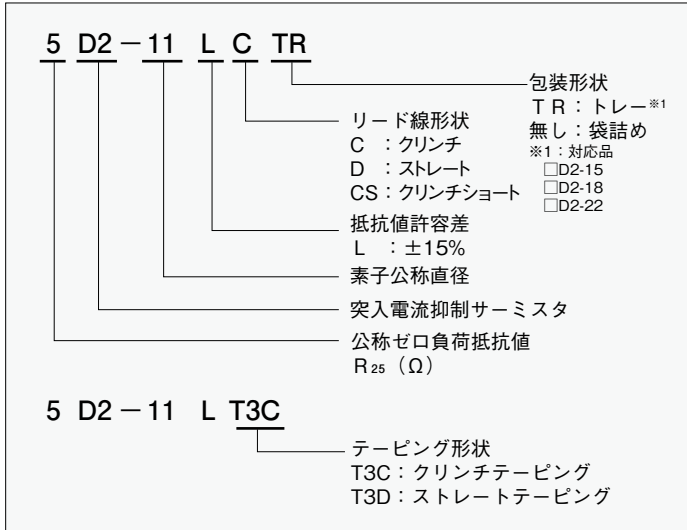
5 D2 − 11 L C TR

包装形状
TR：トレー※1
無し：袋詰め
※1：対応品
□D2-15
□D2-18
□D2-22

リード線形状
C ：クリンチ
D ：ストレート
CS：クリンチショート

抵抗値許容差
L ：±15%

素子公称直径

突入電流抑制サーミスタ

公称ゼロ負荷抵抗値
$R_{25}$（Ω）

5 D2 − 11 L T3C

テーピング形状
T3C：クリンチテーピング
T3D：ストレートテーピング